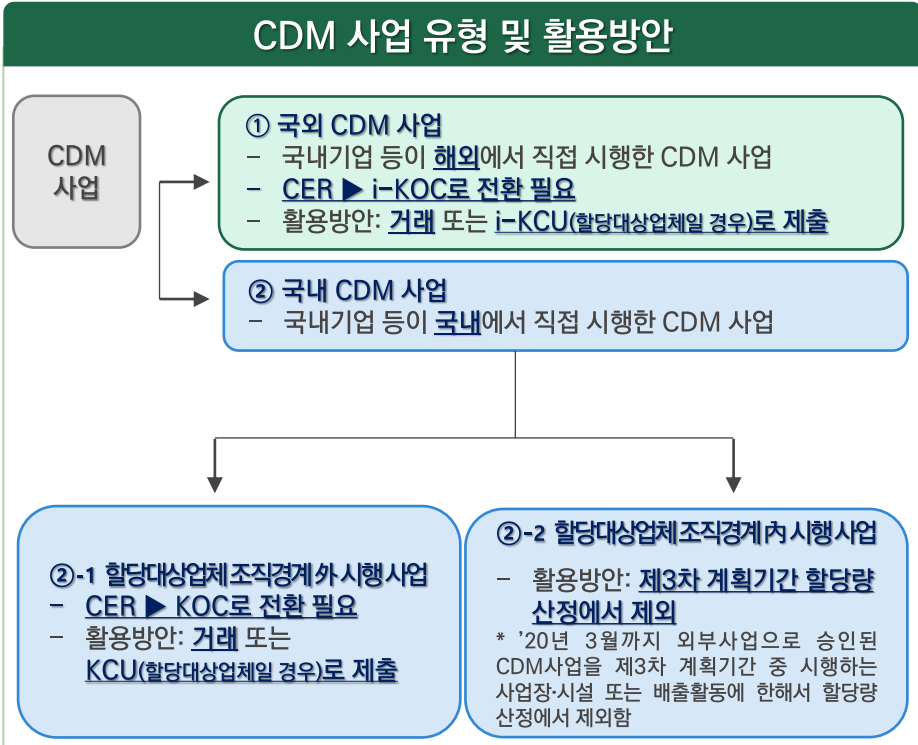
CDM 사업 유형 및 활용방안

CDM 사업

① 국외 CDM 사업
– 국내기업 등이 해외에서 직접 시행한 CDM 사업
– CER ▶ i-KOC로 전환 필요
– 활용방안: 거래 또는 i-KCU(할당대상업체일 경우)로 제출

② 국내 CDM 사업
– 국내기업 등이 국내에서 직접 시행한 CDM 사업

②-1 할당대상업체 조직경계 外 시행사업
– CER ▶ KOC로 전환 필요
– 활용방안: 거래 또는 KCU(할당대상업체일 경우)로 제출

②-2 할당대상업체 조직경계 內 시행사업
– 활용방안: 제3차 계획기간 할당량 산정에서 제외
* '20년 3월까지 외부사업으로 승인된 CDM사업을 제3차 계획기간 중 시행하는 사업장·시설 또는 배출활동에 한해서 할당량 산정에서 제외함